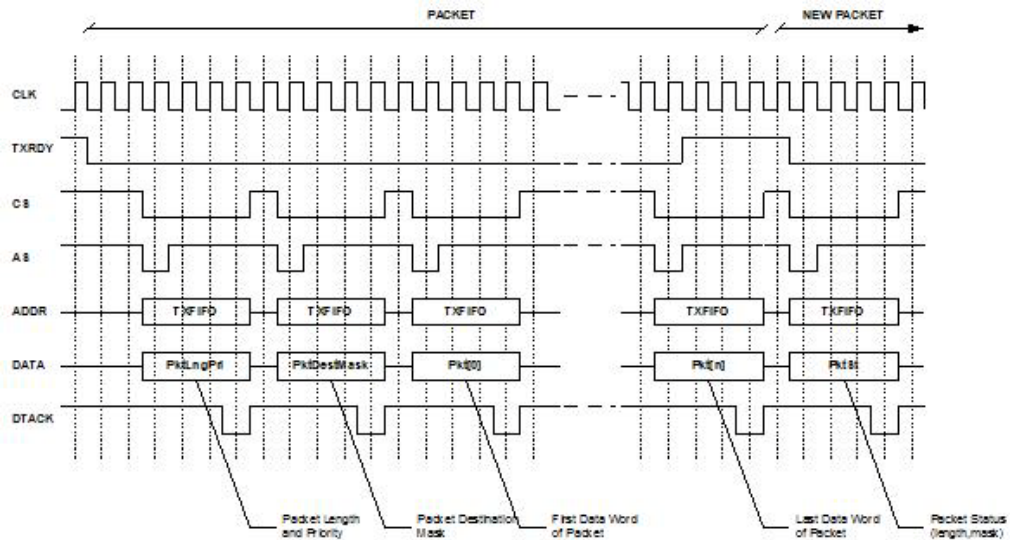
PACKET

NEW PACKET

CLK

TXRDY

CS

AS

ADDR

DATA

DTACK

TXFIFO

TXFIFO

TXFIFO

TXFIFO

TXFIFO

PktLngPri

PktDestMask

Pkt[0]

Pkt[n]

PktSt

Packet Length and Priority

Packet Destination Mask

First Data Word of Packet

Last Data Word of Packet

Packet Status (length,mask)